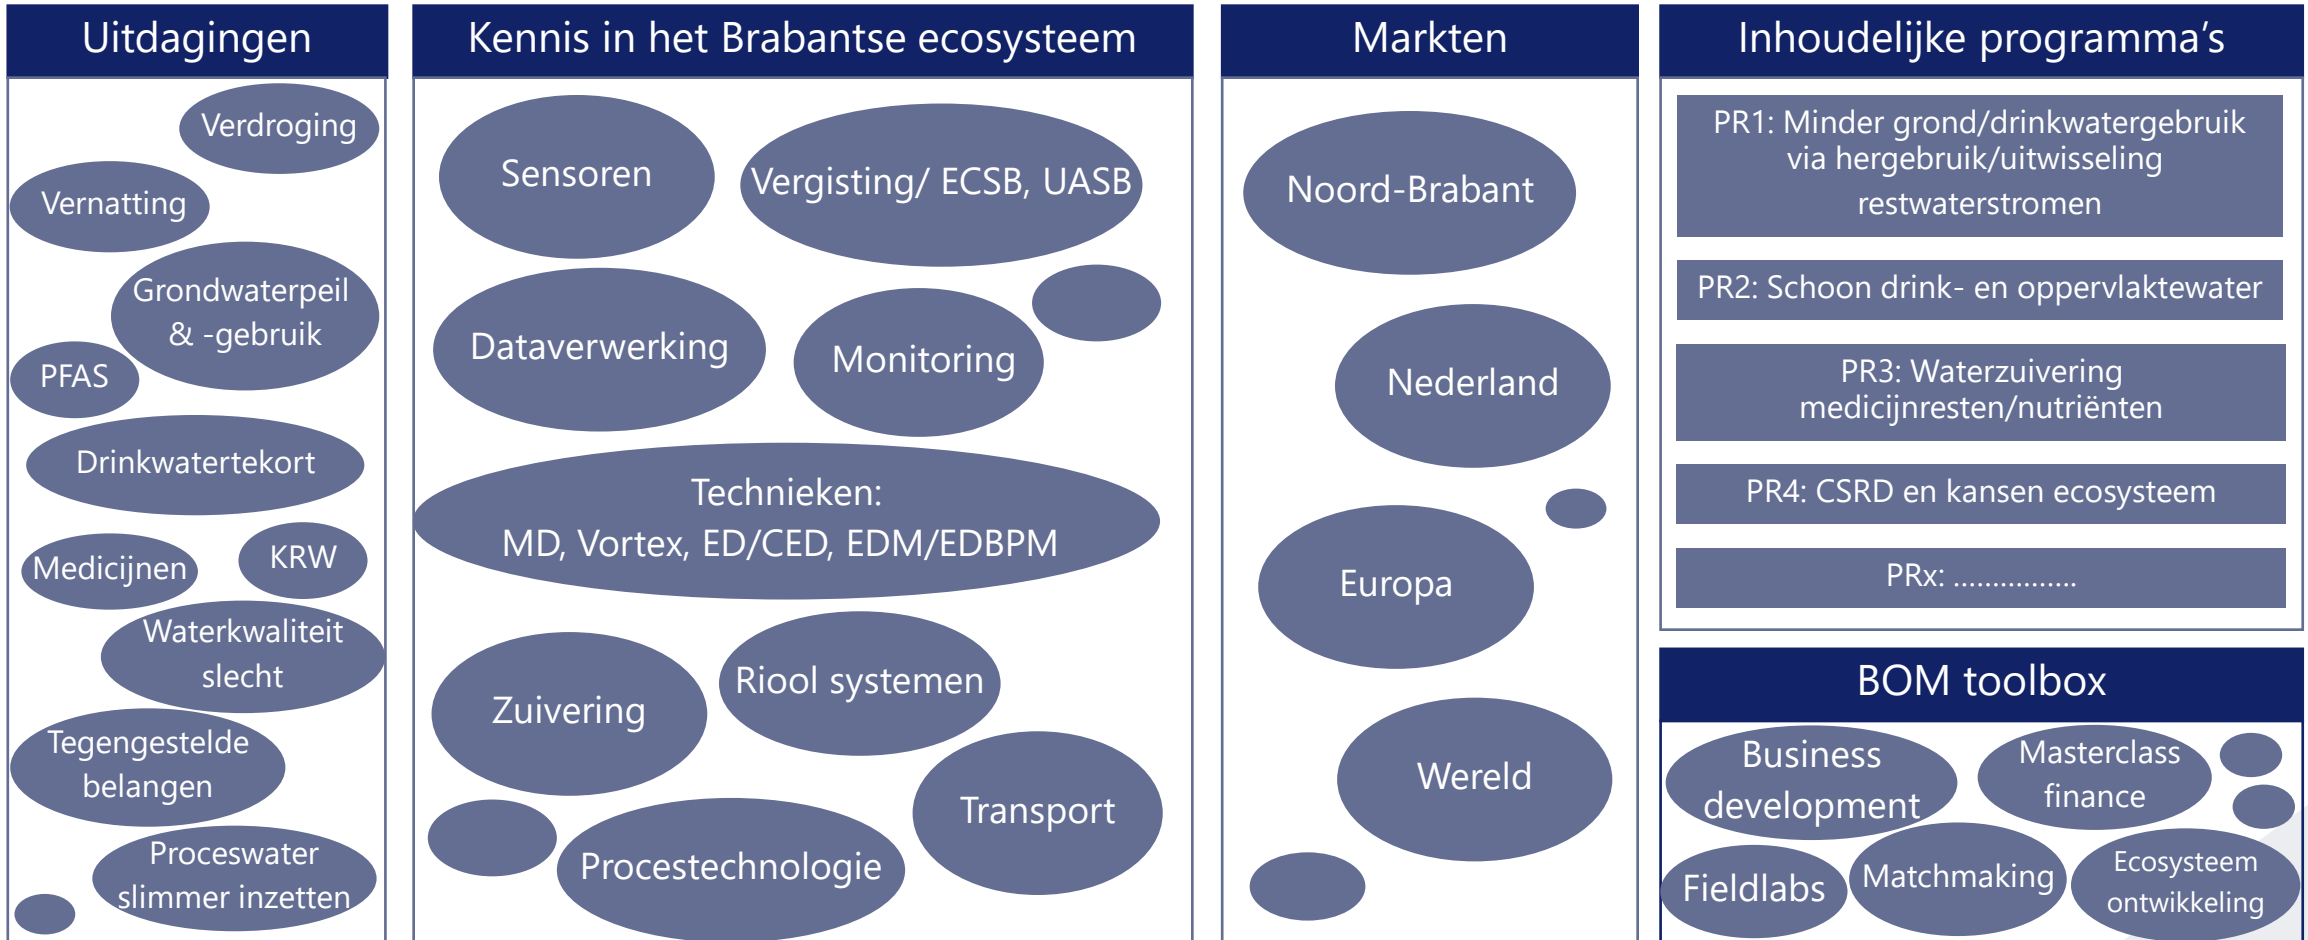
Uitdagingen

Verdroging

Vernatting

Grondwaterpeil & -gebruik

PFAS

Drinkwatertekort

Medicijnen

KRW

Waterkwaliteit slecht

Tegengestelde belangen

Proceswater slimmer inzetten

Kennis in het Brabantse ecosysteem

Sensoren

Vergisting/ ECSB, UASB

Dataverwerking

Monitoring

Technieken:
MD, Vortex, ED/CED, EDM/EDBPM

Zuivering

Riool systemen

Transport

Procestechnologie

Markten

Noord-Brabant

Nederland

Europa

Wereld

Inhoudelijke programma's

PR1: Minder grond/drinkwatergebruik via hergebruik/uitwisseling restwaterstromen

PR2: Schoon drink- en oppervlaktewater

PR3: Waterzuivering medicijnresten/nutriënten

PR4: CSRD en kansen ecosysteem

PRx: ...............

BOM toolbox

Business development

Masterclass finance

Fieldlabs

Matchmaking

Ecosysteem ontwikkeling